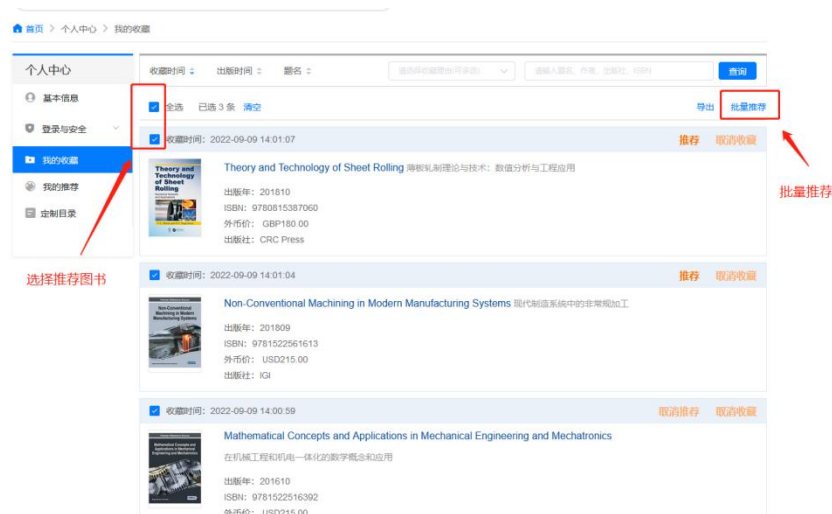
首页 > 个人中心 > 我的收藏

个人中心
基本信息
登录与安全
我的收藏
我的推荐
定制目录

收藏时间 出版时间 题名
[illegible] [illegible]
查询

全选 已选 3 条 清空
导出 批量推荐

收藏时间: 2022-09-09 14:01:07
推荐 取消收藏
Theory and Technology of Sheet Rolling
Theory and Technology of Sheet Rolling 薄板轧制理论与技术：数值分析与工程应用
出版年: 201810
ISBN: 9780815387060
外币价: GBP180.00
出版社: CRC Press

收藏时间: 2022-09-09 14:01:04
推荐 取消收藏
Non-Conventional Machining in Modern Manufacturing Systems
Non-Conventional Machining in Modern Manufacturing Systems 现代制造系统中的非常规加工
出版年: 201809
ISBN: 9781522561613
外币价: USD215.00
出版社: IGI

收藏时间: 2022-09-09 14:00:59
取消推荐 取消收藏
Mathematical Concepts and Applications in Mechanical Engineering and Mechatronics
Mathematical Concepts and Applications in Mechanical Engineering and Mechatronics
在机械工程和机电一体化的数学概念和应用
出版年: 201610
ISBN: 9781522516392
外币价: USD215.00

选择推荐图书
批量推荐